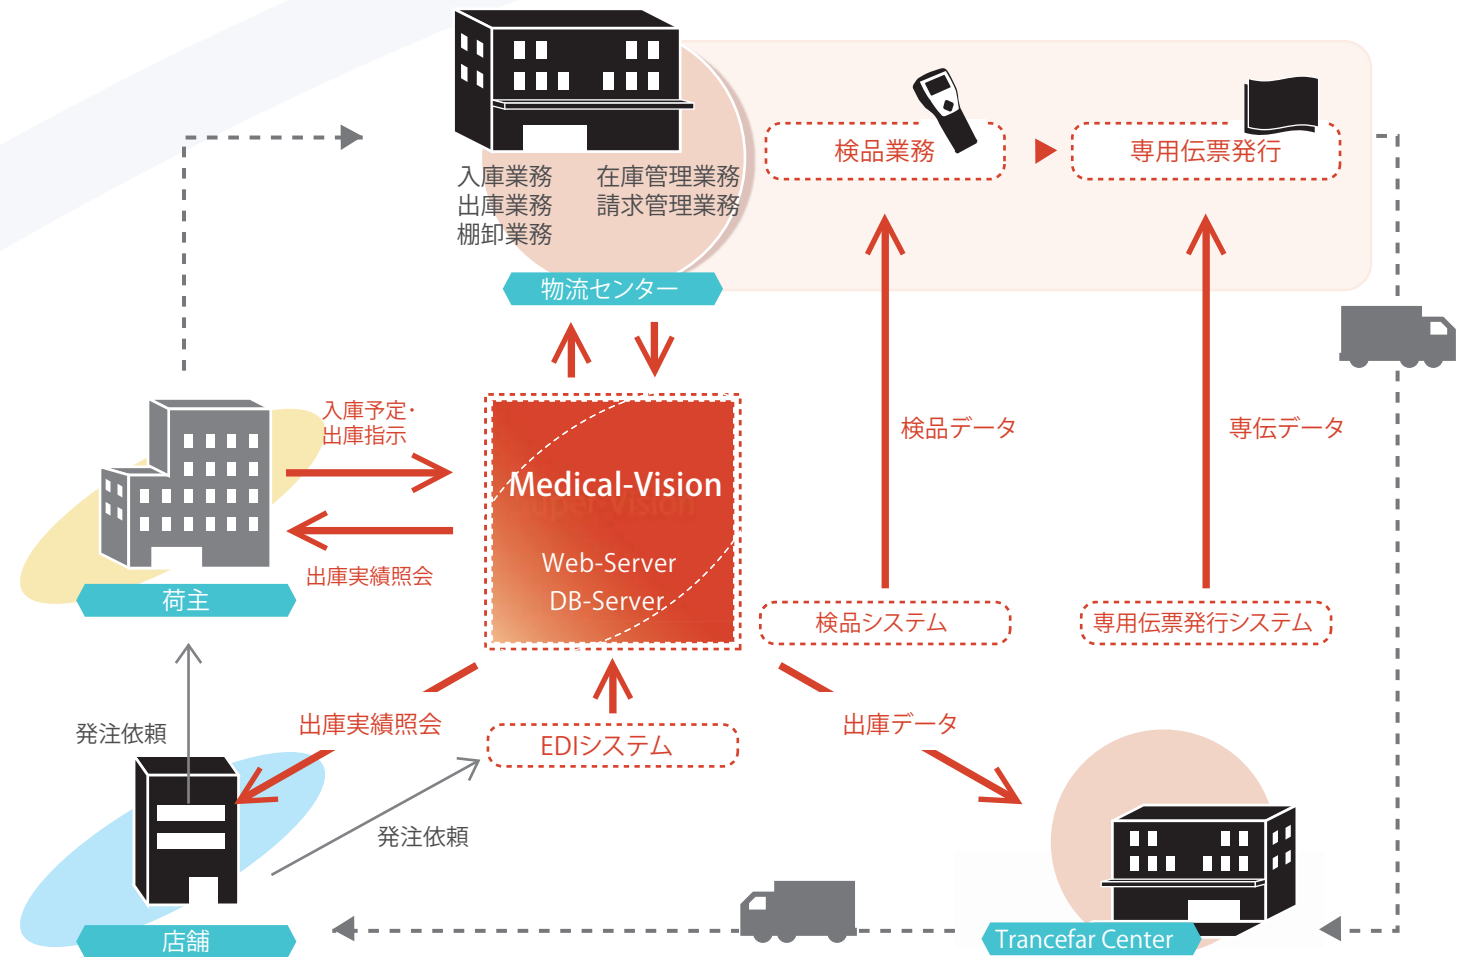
入庫業務
出庫業務
棚卸業務

在庫管理業務
請求管理業務

物流センター

検品業務

専用伝票発行

荷主

入庫予定・
出庫指示

出庫実績照会

Medical-Vision

Web-Server
DB-Server

検品データ

専伝データ

検品システム

専用伝票発行システム

発注依頼

出庫実績照会

EDIシステム

出庫データ

発注依頼

店舗

Trancefar Center